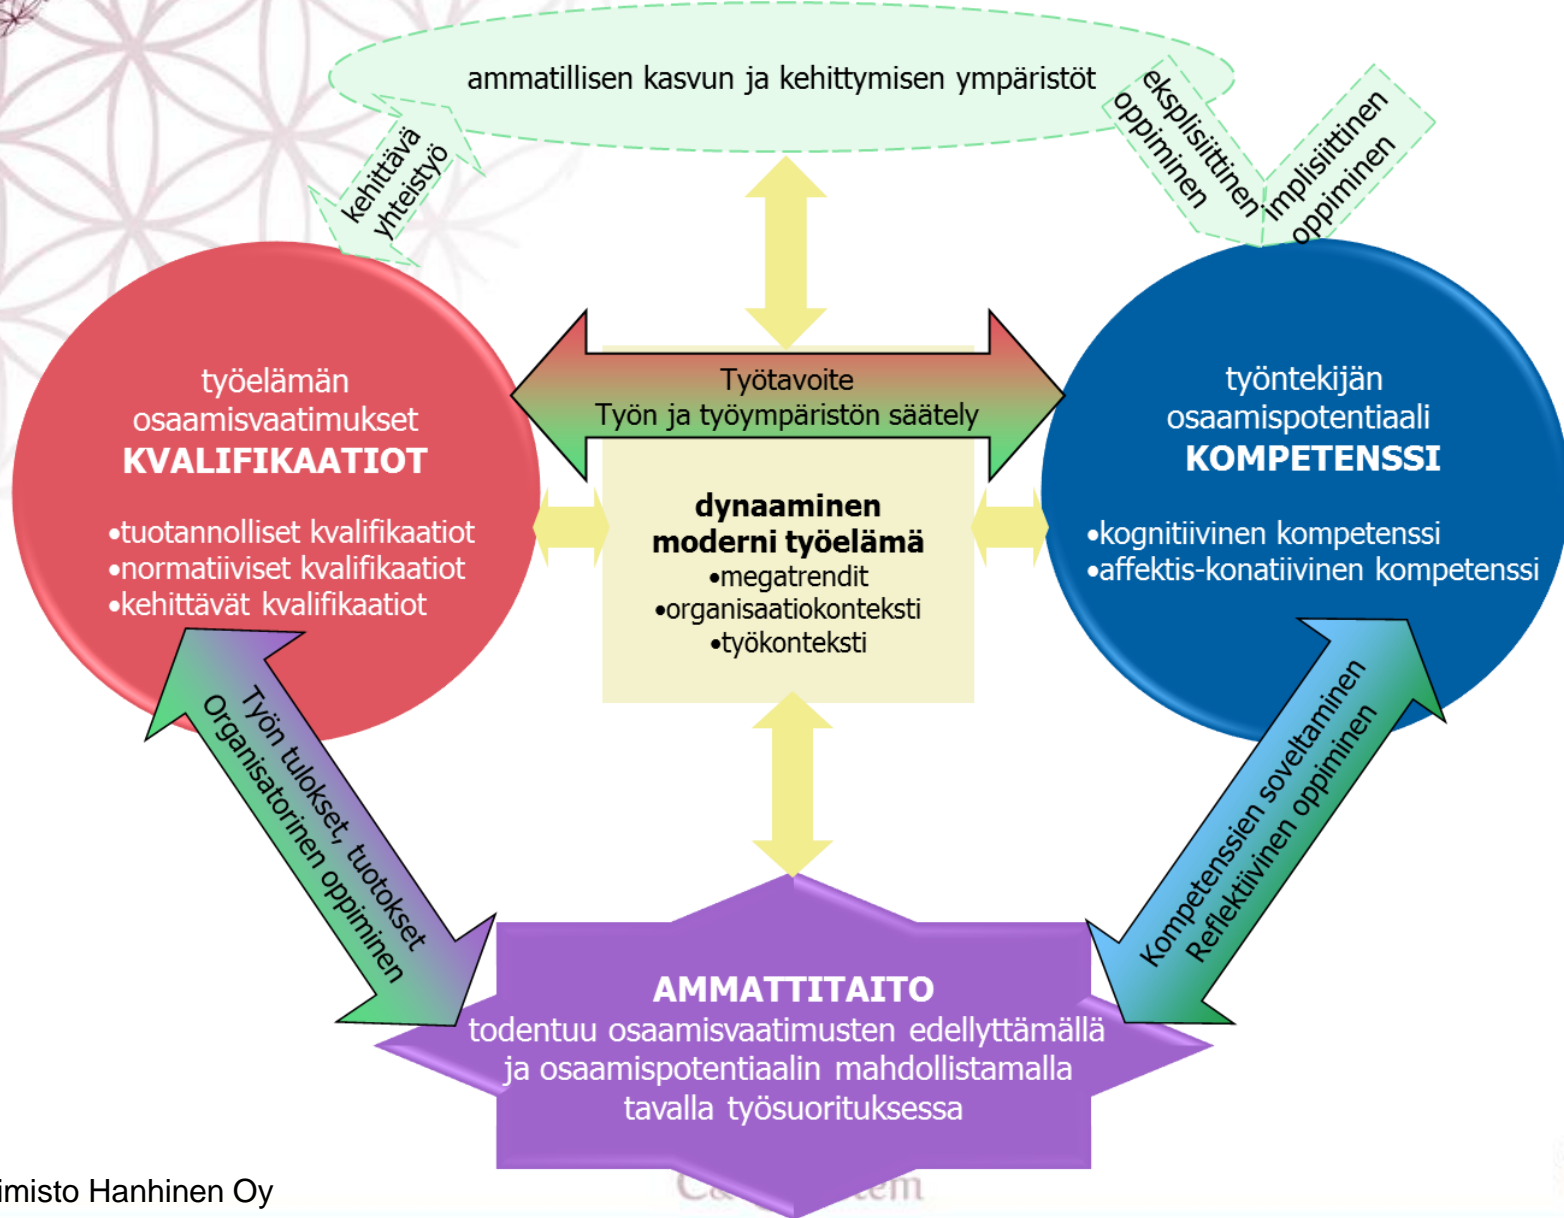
ammatillisen kasvun ja kehittymisen ympäristöt

kehittävä yhteistyö

eksplisiittinen oppiminen

implisiittinen oppiminen

työelämän osaamisvaatimukset
KVALIFIKAATIOT

•tuotannolliset kvalifikaatiot
•normatiiviset kvalifikaatiot
•kehittävät kvalifikaatiot

Työtavoite
Työn ja työympäristön säätely

dynaaminen moderni työelämä
•megatrendit
•organisaatiokonteksti
•työkonteksti

työntekijän osaamispotentiaali
KOMPETENSSI

•kognitiivinen kompetenssi
•affektis-konatiivinen kompetenssi

Työn tulokset, tuotokset
Organisatorinen oppiminen

Kompetenssien soveltaminen
Reflektiivinen oppiminen

AMMATTITAITO
todentuu osaamisvaatimusten edellyttämällä ja osaamispotentiaalin mahdollistamalla tavalla työsuorituksessa

imisto Hanhinen Oy

Ca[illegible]tem